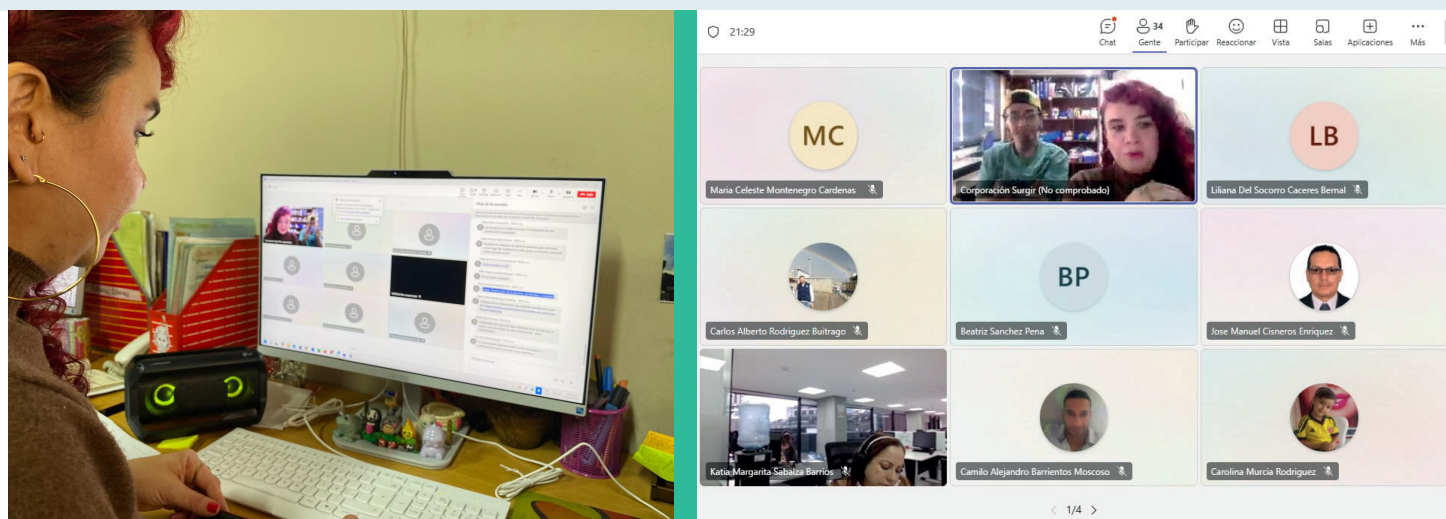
21:29

Chat
34
Gente
Participar
Reaccionar
Vista
Salas
Aplicaciones
Más

MC
Maria Celeste Montenegro Cardenas

Corporación Surgir (No comprobado)

LB
Liliana Del Socorro Caceres Bernal

Carlos Alberto Rodriguez Buitrago

BP
Beatriz Sanchez Pena

Jose Manuel Cisneros Enriquez

Katia Margarita Sabalza Barrios

Camilo Alejandro Barrientos Moscoso

Carolina Murcia Rodriguez

1/4